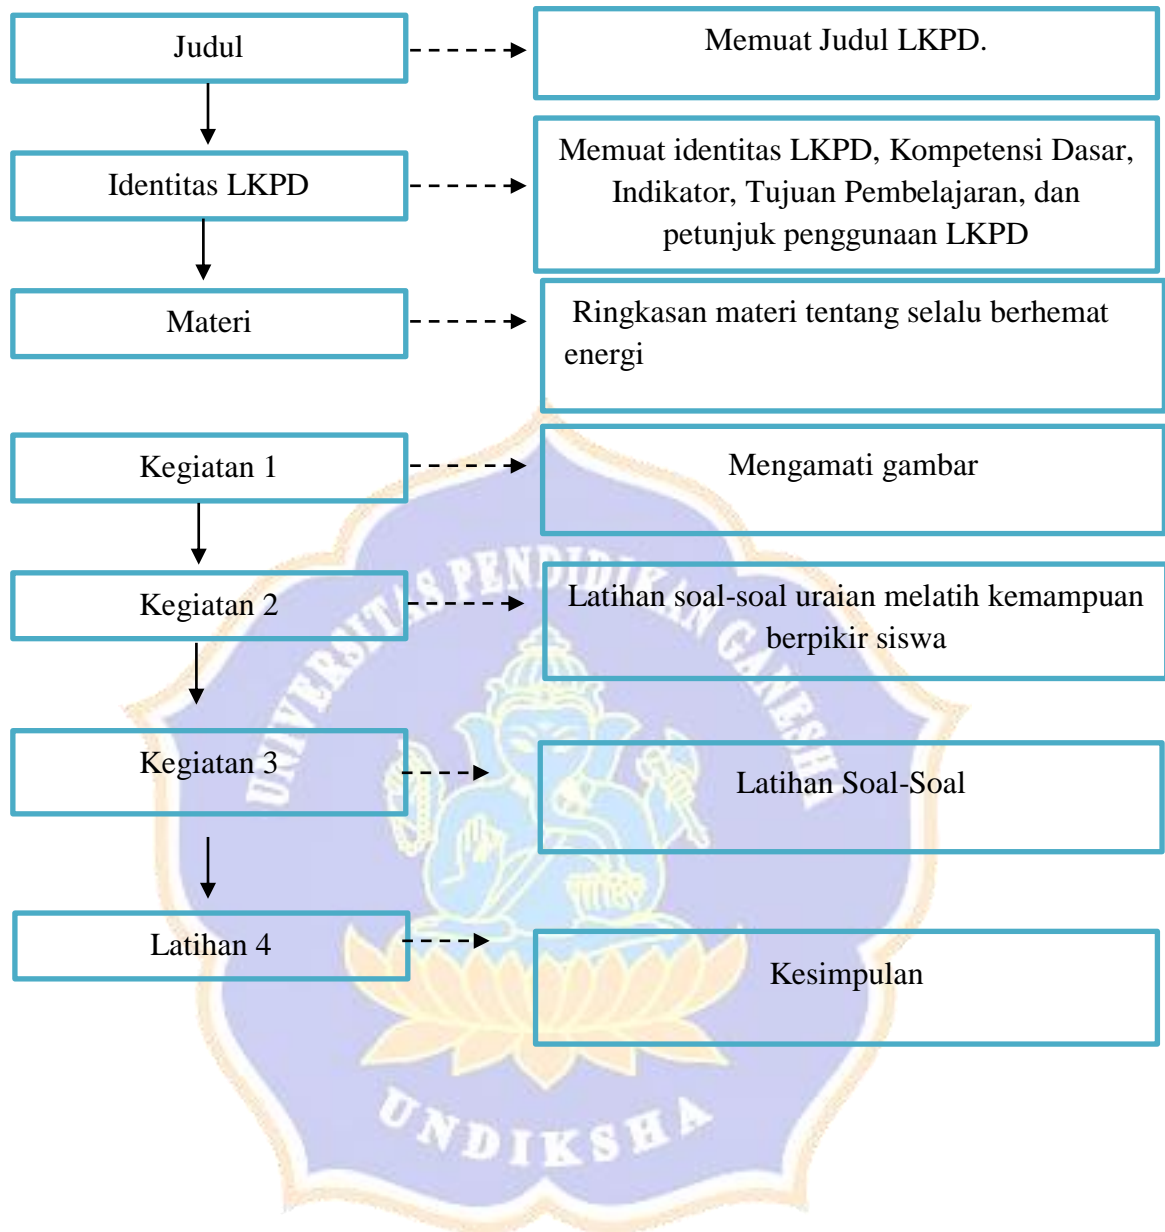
Judul

Memuat Judul LKPD.

Identitas LKPD

Memuat identitas LKPD, Kompetensi Dasar, Indikator, Tujuan Pembelajaran, dan petunjuk penggunaan LKPD

Materi

Ringkasan materi tentang selalu berhemat energi

Kegiatan 1

Mengamati gambar

Kegiatan 2

Latihan soal-soal uraian melatih kemampuan berpikir siswa

Kegiatan 3

Latihan Soal-Soal

Latihan 4

Kesimpulan

UNIVERSITAS PENDIDIKAN GANESHA

UNDIKSHA